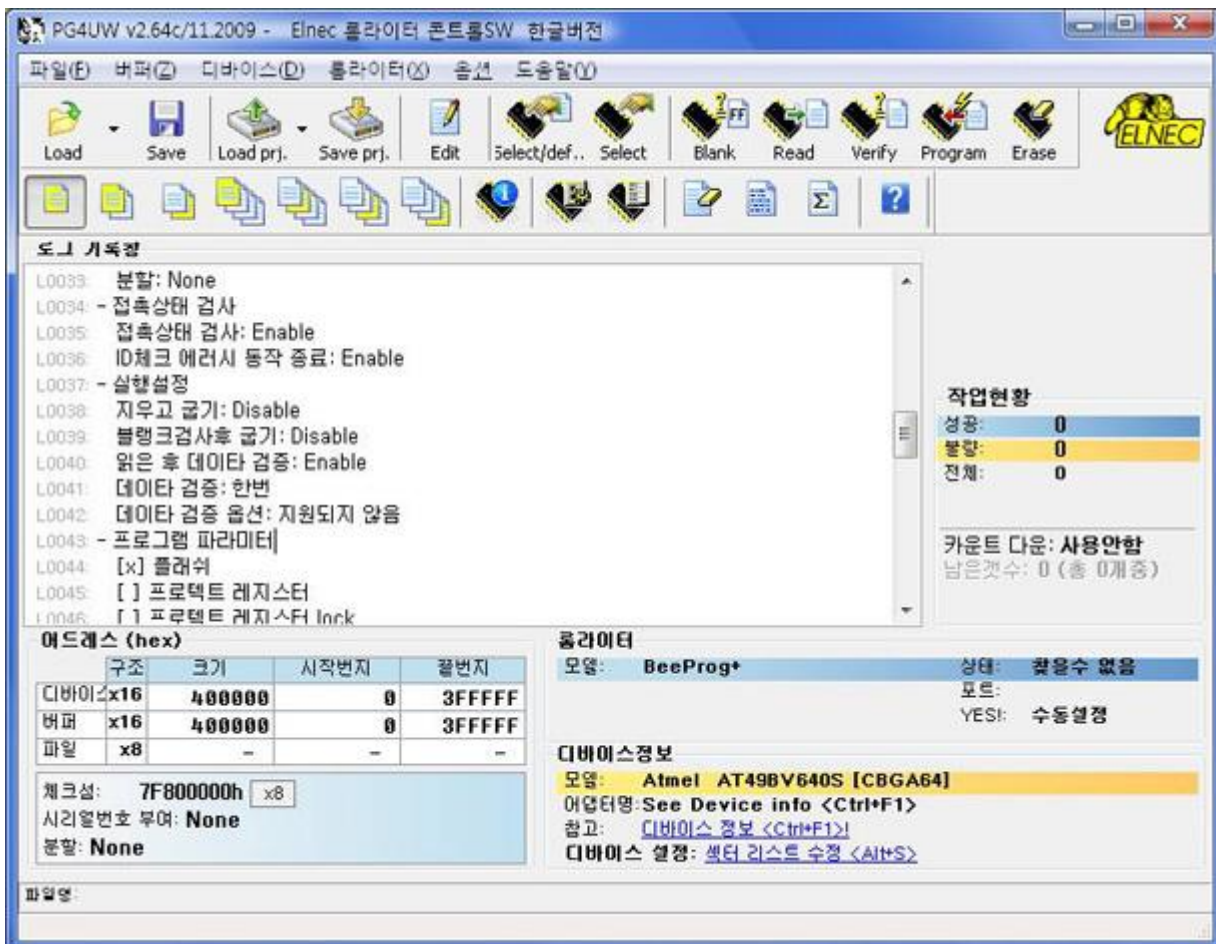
PG4UW v2.64c/11.2009 - Elnec 롬라이터 콘트롤SW 한글버전

파일(F) 버퍼(Z) 디바이스(D) 롬라이터(X) 옵션 도움말(Y)

Load Save Load prj. Save prj. Edit Select/def.. Select Blank Read Verify Program Erase

ELNEC

도그 기록장

L0033: 분할: None
L0034: - 접촉상태 검사
L0035: 접촉상태 검사: Enable
L0036: ID체크 에러시 동작 종료: Enable
L0037: - 실행설정
L0038: 지우고 굽기: Disable
L0039: 블랭크검사후 굽기: Disable
L0040: 읽은 후 데이타 검증: Enable
L0041: 데이타 검증: 한번
L0042: 데이타 검증 옵션: 지원되지 않음
L0043: - 프로그램 파라미터
L0044: [x] 플래쉬
L0045: [ ] 프로텍트 레지스터
L0046: [ ] 프로텍트 레지스터 lock

작업현황
성공: 0
불량: 0
전체: 0

카운트 다운: 사용안함
남은갯수: 0 (총 0개중)

어드레스 (hex)

| | 구조 | 크기 | 시작번지 | 끝번지 |
|---|---|---|---|---|
| 디바이스 | x16 | 400000 | 0 | 3FFFFF |
| 버퍼 | x16 | 400000 | 0 | 3FFFFF |
| 파일 | x8 | - | - | - |

체크섬: 7F800000h x8
시리얼번호 부여: None
분할: None

롬라이터
모델: BeeProg+
상태: 찾을수 없음
포트:
YES!: 수동설정

디바이스정보
모델: Atmel AT49BV640S [CBGA64]
어댑터명: See Device info <Ctrl+F1>
참고: 디바이스 정보 <Ctrl+F1>!
디바이스 설정: 섹터 리스트 수정 <Alt+S>

파일명: